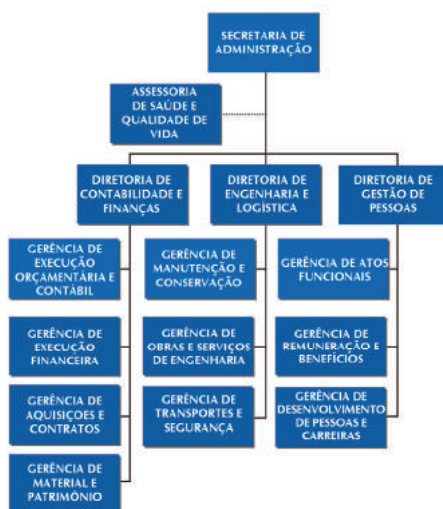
SECRETARIA DE ADMINISTRAÇÃO

ASSESSORIA DE SAÚDE E QUALIDADE DE VIDA

DIRETORIA DE CONTABILIDADE E FINANÇAS

DIRETORIA DE ENGENHARIA E LOGÍSTICA

DIRETORIA DE GESTÃO DE PESSOAS

GERÊNCIA DE EXECUÇÃO ORÇAMENTÁRIA E CONTÁBIL

GERÊNCIA DE EXECUÇÃO FINANCEIRA

GERÊNCIA DE AQUISIÇÕES E CONTRATOS

GERÊNCIA DE MATERIAL E PATRIMÔNIO

GERÊNCIA DE MANUTENÇÃO E CONSERVAÇÃO

GERÊNCIA DE OBRAS E SERVIÇOS DE ENGENHARIA

GERÊNCIA DE TRANSPORTES E SEGURANÇA

GERÊNCIA DE ATOS FUNCIONAIS

GERÊNCIA DE REMUNERAÇÃO E BENEFÍCIOS

GERÊNCIA DE DESENVOLVIMENTO DE PESSOAS E CARREIRAS